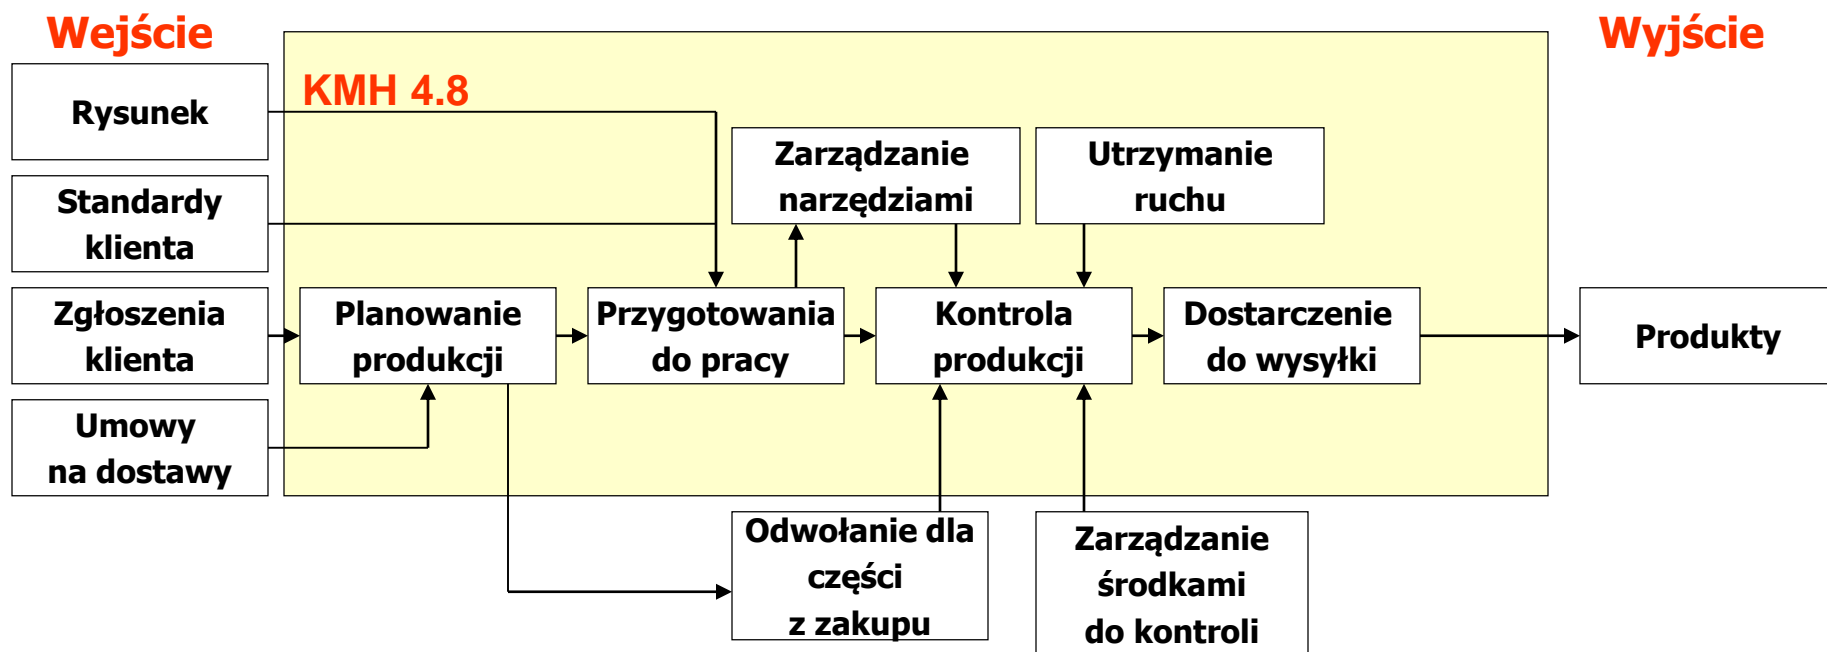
Wejście

Wyjście

KMH 4.8

Rysunek

Standardy klienta

Zgłoszenia klienta

Umowy na dostawy

Zarządzanie narzędziami

Utrzymanie ruchu

Planowanie produkcji

Przygotowania do pracy

Kontrola produkcji

Dostarczenie do wysyłki

Produkty

Odwołanie dla części z zakupu

Zarządzanie środkami do kontroli